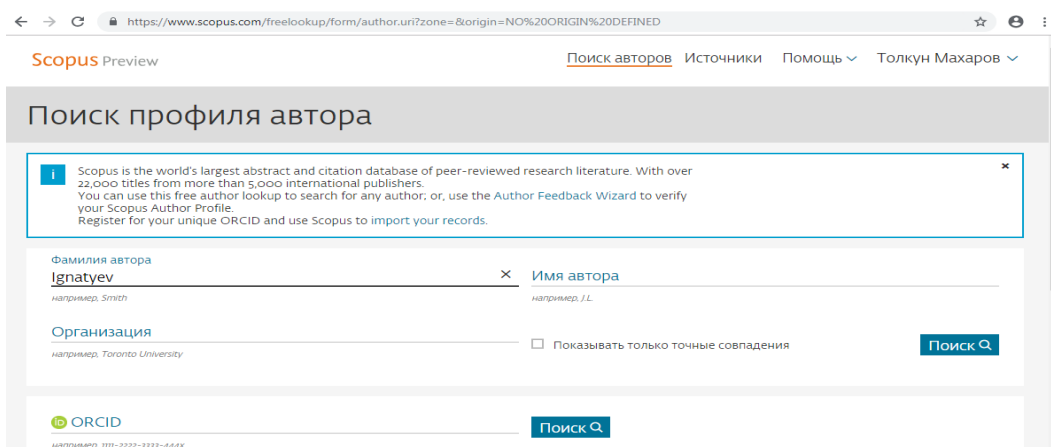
https://www.scopus.com/freelookup/form/author.uri?zone=&origin=NO%20ORIGIN%20DEFINED

Scopus Preview

Поиск авторов Источники Помощь Толкун Махаров

Поиск профиля автора

i

Scopus is the world's largest abstract and citation database of peer-reviewed research literature. With over 22,000 titles from more than 5,000 international publishers.
You can use this free author lookup to search for any author; or, use the Author Feedback Wizard to verify your Scopus Author Profile.
Register for your unique ORCID and use Scopus to import your records.

×

Фамилия автора
Ignatyev ×
например, Smith

Имя автора
например, J.L.

Организация
например, Toronto University

Показывать только точные совпадения

Поиск

ORCID
например, 1111-2222-3333-444X

Поиск